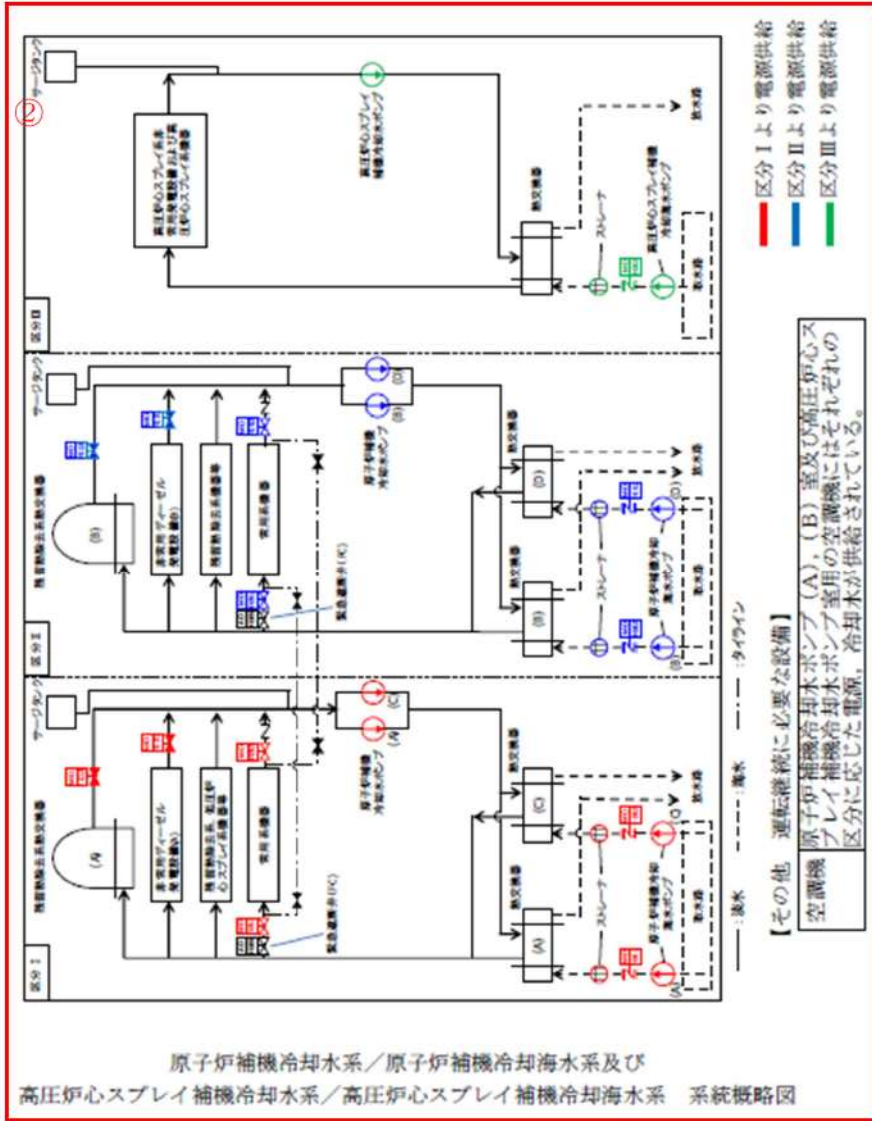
区分Ⅰより電源供給
区分Ⅱより電源供給
区分Ⅲより電源供給

②
サージタンク
区分Ⅲ
高圧炉心スプレイ系非常用発電設備および高圧炉心スプレイ系機器
高圧炉心スプレイ補機冷却水ポンプ
熱交換器
ストレーナ
高圧炉心スプレイ補機冷却海水ポンプ
取水路
放水路

区分Ⅱ
サージタンク
残留熱除去系熱交換器
(B)
非常用ディーゼル発電設備(B)
残留熱除去系機器
常用系機器
緊急遮断弁(K)
原子炉補機冷却水ポンプ
(B)
(D)
熱交換器
(D)
(B)
ストレーナ
原子炉補機冷却海水ポンプ
取水路
放水路

区分Ⅰ
サージタンク
残留熱除去系熱交換器
(A)
非常用ディーゼル発電設備(A)
残留熱除去系、低圧炉心スプレイ系機器
常用系機器
緊急遮断弁(K)
原子炉補機冷却水ポンプ
(A)
(C)
熱交換器
(C)
(A)
ストレーナ
原子炉補機冷却海水ポンプ
取水路
放水路

——：清水　- - - -：海水　— · —：タイライン

【その他　運転継続に必要な設備】
| 空調機 | 原子炉補機冷却水ポンプ（A），（B）室及び高圧炉心スプレイ補機冷却水ポンプ室用の空調機にはそれぞれの区分に応じた電源，冷却水が供給されている。 |
|---|---|

原子炉補機冷却水系／原子炉補機冷却海水系及び
高圧炉心スプレイ補機冷却水系／高圧炉心スプレイ補機冷却海水系　系統概略図